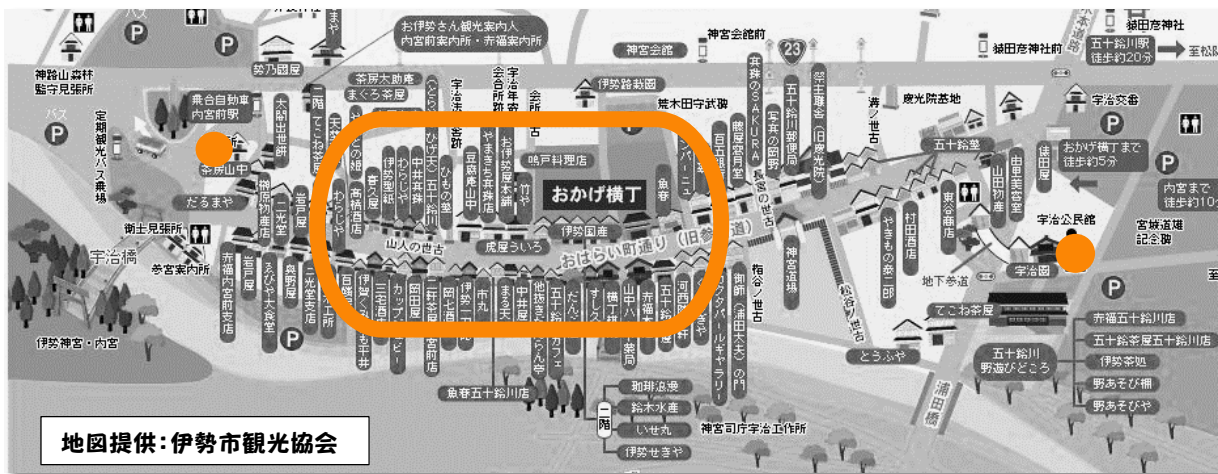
バス
神路山森林監守見張所
バス
P
乗合自動車内宮前駅
定期観光バス乗場
衛士見張所
宇治橋
参宮案内所
伊勢神宮・内宮
P
勢乃國屋
太閤出世餅
二階
てこね茶屋
茶房太助庵
まぐろ茶屋
お伊勢さん観光案内人 内宮前案内所・赤福案内所
神宮会館
伊勢路栽園
神宮会館前
23
荒木田守武碑
宇治年寄
会合所跡
寿ノ世古
慶光院墓地
猿田彦神社前
猿田彦神社
五十鈴川駅 徒歩约20分
至松阪
宇治交番
P
おかげ横丁まで 徒歩約5分
内宮まで 徒歩約10分
宮域道雄記念館
宇治公民館
宇治園
おかげ横丁
鳴戸料理店
山人の世古
成屋ういろ
伊勢國産
おはらい町通り（旧参道）
長官の世古
五十鈴堂
由里美容室
山田物産
村田酒店
やまもの一郎
地下参道
てこね茶屋
とうふや
浦田橋
五十鈴川野遊びどころ
赤福五十鈴川店
五十鈴茶屋五十鈴川店
伊勢茶処
野あそび棚
野あそびや
猿田彦神社
魚春五十鈴川店
珈琲浪漫
鈴木水産
いせ丸
伊勢せきや
二階
神宮司庁宇治工作所
岩戸屋
二光堂
赤福内宮前支店
えびや大食堂
卓野屋
高橋酒店
伊勢型紙
わらじや
中井丼
ひもの
五十鈴
豆腐庵山中
やまき
伊勢角屋本舗
竹や
魚春
岩戸屋
宇治郵便局
宇治郵便局
百五銀行
御師浦田太夫の門
梅谷ノ世古
松谷ノ世古
P
P
P
P
地図提供：伊勢市観光協会